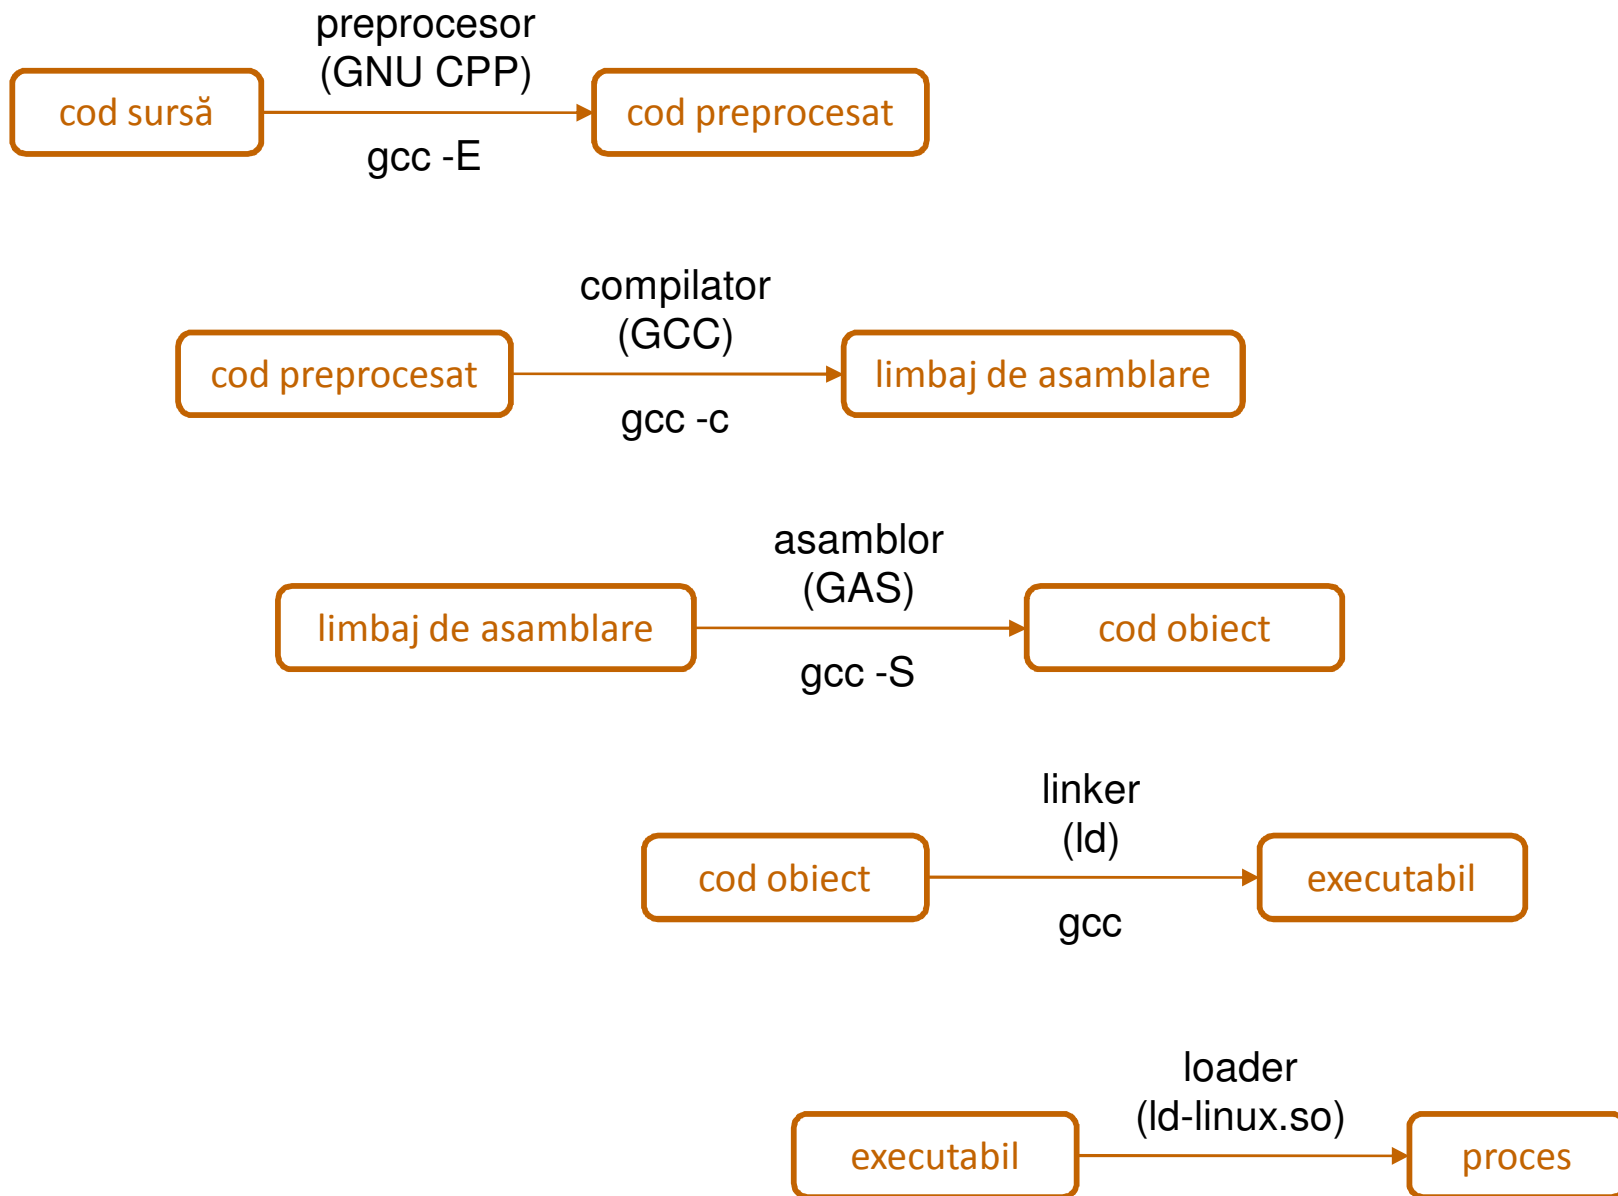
cod sursă
preprocesor
(GNU CPP)
gcc -E
cod preprocesat

cod preprocesat
compilator
(GCC)
gcc -c
limbaj de asamblare

limbaj de asamblare
asamblor
(GAS)
gcc -S
cod obiect

cod obiect
linker
(ld)
gcc
executabil

executabil
loader
(ld-linux.so)
proces